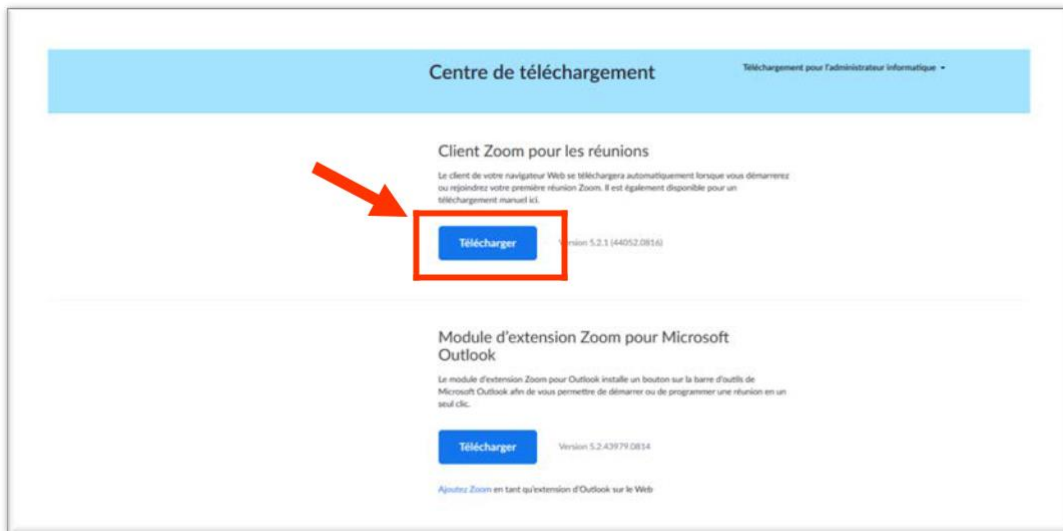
Centre de téléchargement

Téléchargement pour l'administrateur informatique ▾

Client Zoom pour les réunions

Le client de votre navigateur Web se téléchargera automatiquement lorsque vous démarrerez ou rejoindrez votre première réunion Zoom. Il est également disponible pour un téléchargement manuel ici.

Télécharger

Version 5.2.1 (44052.0816)

Module d'extension Zoom pour Microsoft Outlook

Le module d'extension Zoom pour Outlook installe un bouton sur la barre d'outils de Microsoft Outlook afin de vous permettre de démarrer ou de programmer une réunion en un seul clic.

Télécharger

Version 5.2.43979.0814

Ajoutez Zoom en tant qu'extension d'Outlook sur le Web